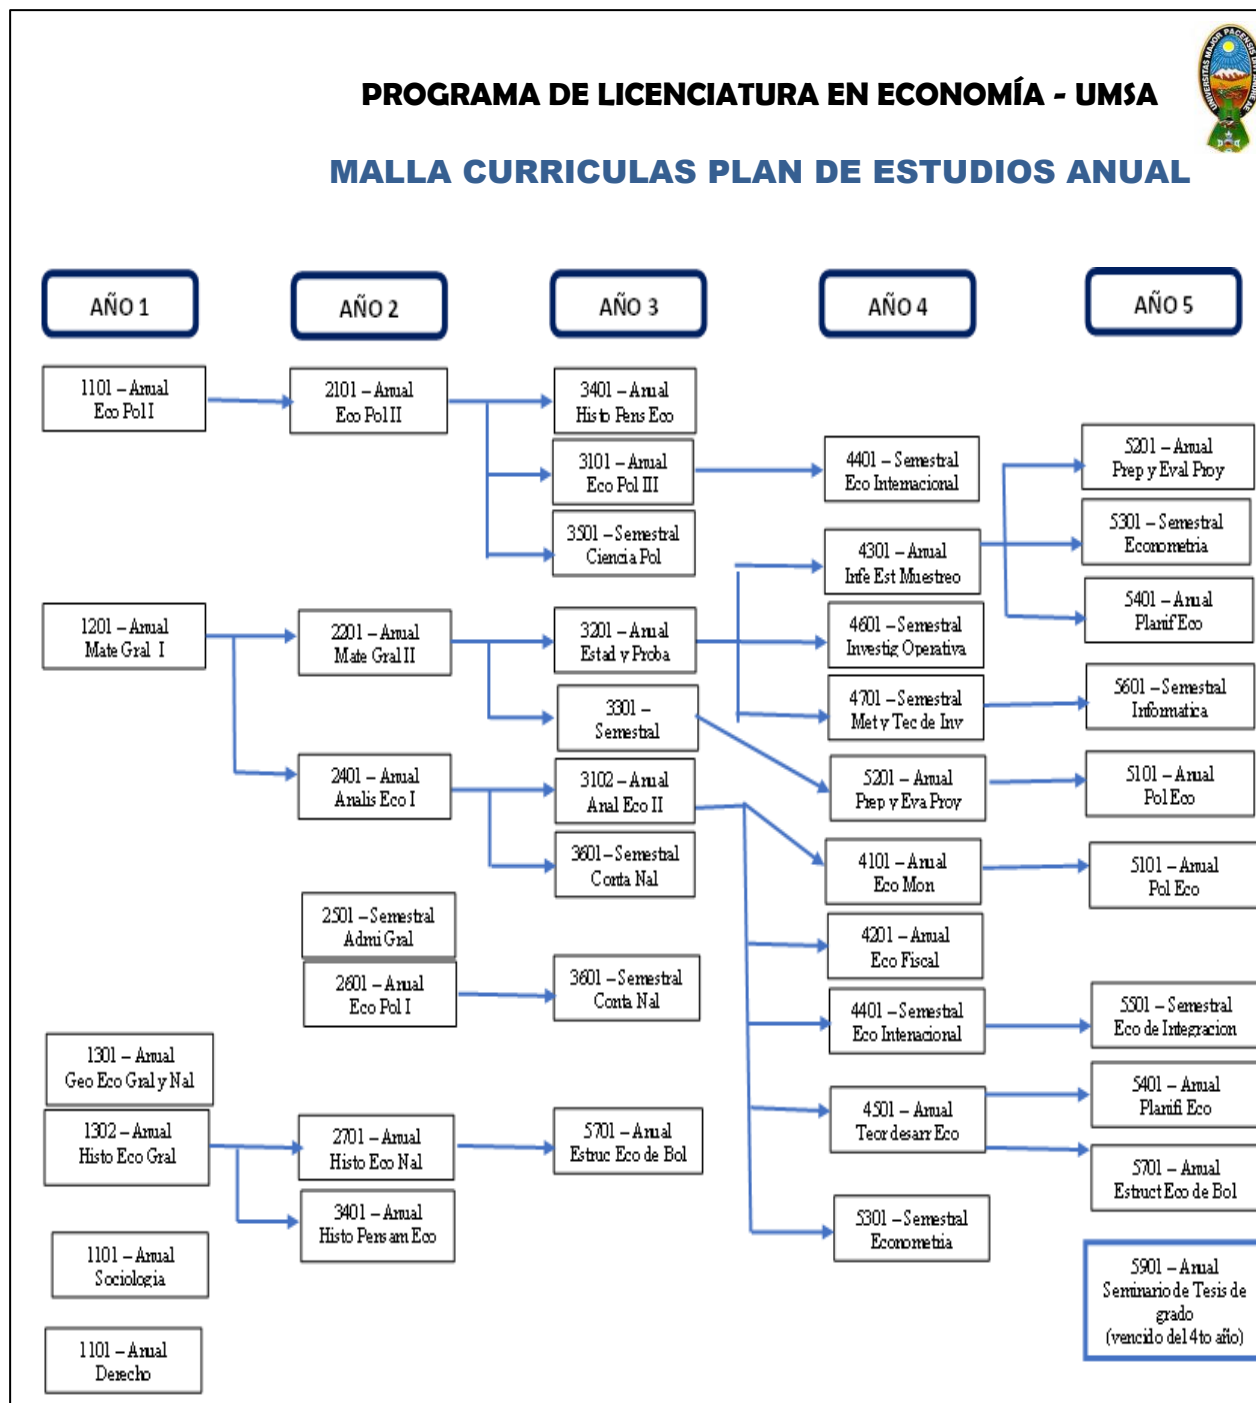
PROGRAMA DE LICENCIATURA EN ECONOMÍA - UMSA

MALLA CURRICULAS PLAN DE ESTUDIOS ANUAL

AÑO 1

1101 – Anual
Eco Pol I

1201 – Anual
Mate Gral I

1301 – Anual
Geo Eco Gral y Nal

1302 – Anual
Histo Eco Gral

1101 – Anual
Sociologia

1101 – Anual
Derecho

AÑO 2

2101 – Anual
Eco Pol II

2201 – Anual
Mate Gral II

2401 – Anual
Analis Eco I

2501 – Semestral
Admi Gral

2601 – Anual
Eco Pol I

2701 – Anual
Histo Eco Nal

3401 – Anual
Histo Pens am Eco

AÑO 3

3401 – Anual
Histo Pens Eco

3101 – Anual
Eco Pol III

3501 – Semestral
Ciencia Pol

3201 – Anual
Estad y Proba

3301 –
Semestral

3102 – Anual
Anal Eco II

3601 – Semestral
Conta Nal

3601 – Semestral
Conta Nal

5701 – Anual
Estruc Eco de Bol

AÑO 4

4401 – Semestral
Eco Internacional

4301 – Anual
Infe Est Muestreo

4601 – Semestral
Investig Operativa

4701 – Semestral
Met y Tec de Inv

5201 – Anual
Prep y Eva Proy

4101 – Anual
Eco Mon

4201 – Anual
Eco Fiscal

4401 – Semestral
Eco Intenacional

4501 – Anual
Teor desarr Eco

5301 – Semestral
Econometria

AÑO 5

5201 – Anual
Prep y Eval Proy

5301 – Semestral
Econometria

5401 – Anual
Planif Eco

5601 – Semestral
Informatica

5101 – Anual
Pol Eco

5101 – Anual
Pol Eco

5501 – Semestral
Eco de Integracion

5401 – Anual
Planifi Eco

5701 – Anual
Estruct Eco de Bol

5901 – Anual
Seminario de Tesis de grado
(vencido del 4to año)